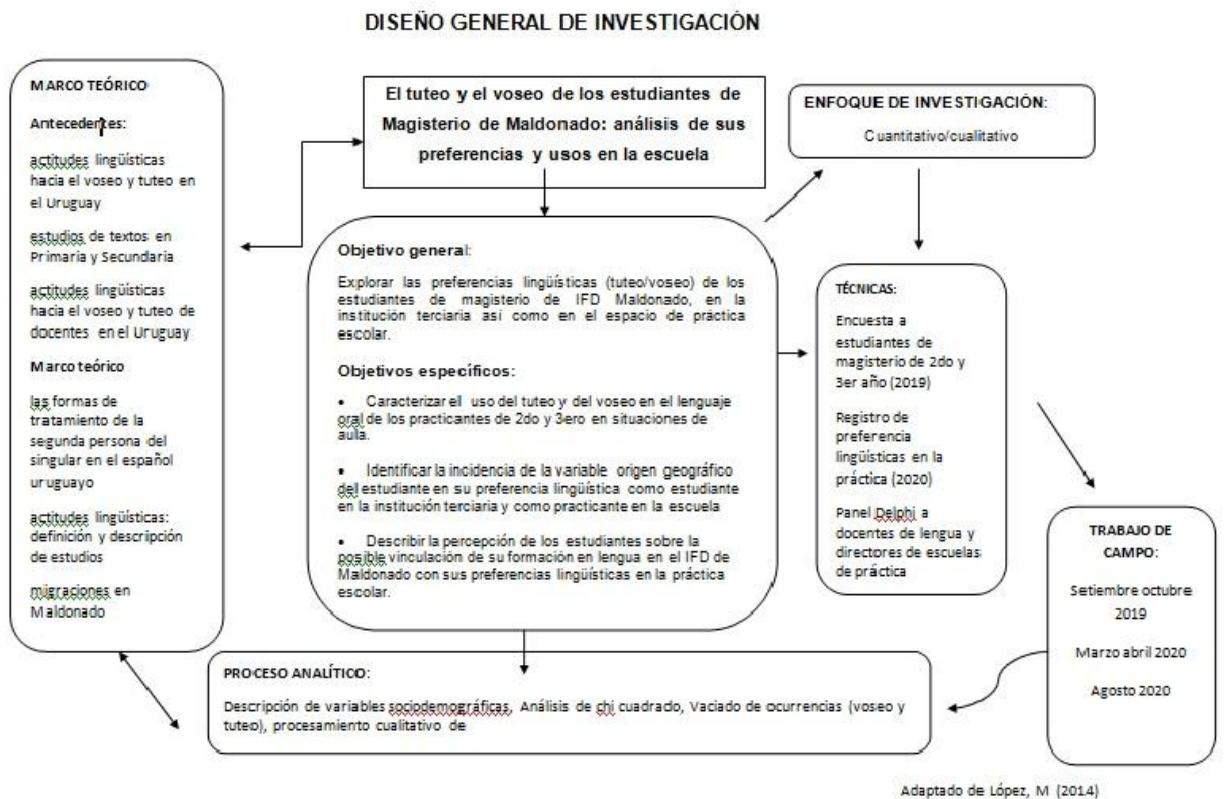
DISEÑO GENERAL DE INVESTIGACIÓN

MARCO TEÓRICO

Antecedentes:

actitudes lingüísticas hacia el voseo y tuteo en el Uruguay

estudios de textos en Primaria y Secundaria

actitudes lingüísticas hacia el voseo y tuteo de docentes en el Uruguay

Marco teórico

las formas de tratamiento de la segunda persona del singular en el español uruguayo

actitudes lingüísticas: definición y descripción de estudios

migraciones en Maldonado

El tuteo y el voseo de los estudiantes de Magisterio de Maldonado: análisis de sus preferencias y usos en la escuela

ENFOQUE DE INVESTIGACIÓN:

Cuantitativo/cualitativo

Objetivo general:

Explorar las preferencias lingüísticas (tuteo/voseo) de los estudiantes de magisterio de IFD Maldonado, en la institución terciaria así como en el espacio de práctica escolar.

Objetivos específicos:

• Caracterizar el uso del tuteo y del voseo en el lenguaje oral de los practicantes de 2do y 3ero en situaciones de aula.

• Identificar la incidencia de la variable origen geográfico del estudiante en su preferencia lingüística como estudiante en la institución terciaria y como practicante en la escuela

• Describir la percepción de los estudiantes sobre la posible vinculación de su formación en lengua en el IFD de Maldonado con sus preferencias lingüísticas en la práctica escolar.

TÉCNICAS:

Encuesta a estudiantes de magisterio de 2do y 3er año (2019)

Registro de preferencia lingüísticas en la práctica (2020)

Panel Delphi a docentes de lengua y directores de escuelas de práctica

TRABAJO DE CAMPO:

Setiembre octubre 2019

Marzo abril 2020

Agosto 2020

PROCESO ANALÍTICO:

Descripción de variables sociodemográficas, Análisis de chi cuadrado, Vaciado de ocurrencias (voseo y tuteo), procesamiento cualitativo de

Adaptado de López, M (2014)